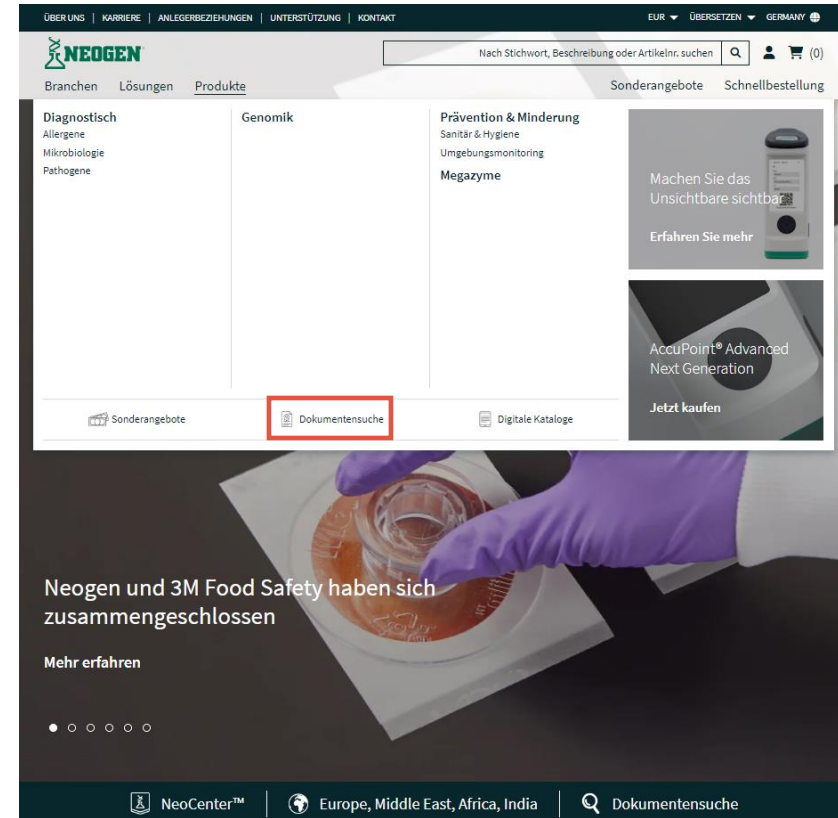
ÜBER UNS | KARRIERE | ANLEGERBEZIEHUNGEN | UNTERSTÜTZUNG | KONTAKT

EUR ▾ ÜBERSETZEN ▾ GERMANY

NEOGEN

Nach Stichwort, Beschreibung oder Artikelnr. suchen

(0)

Branchen Lösungen Produkte

Sonderangebote Schnellbestellung

Diagnostisch
Allergene
Mikrobiologie
Pathogene

Genomik

Prävention & Minderung
Sanitär & Hygiene
Umgebungsmonitoring

Megazyme

Machen Sie das Unsichtbare sichtbar

Erfahren Sie mehr

AccuPoint® Advanced Next Generation

Jetzt kaufen

Sonderangebote

Dokumentensuche

Digitale Kataloge

Neogen und 3M Food Safety haben sich zusammengeschlossen

Mehr erfahren

NeoCenter™ | Europe, Middle East, Africa, India | Dokumentensuche